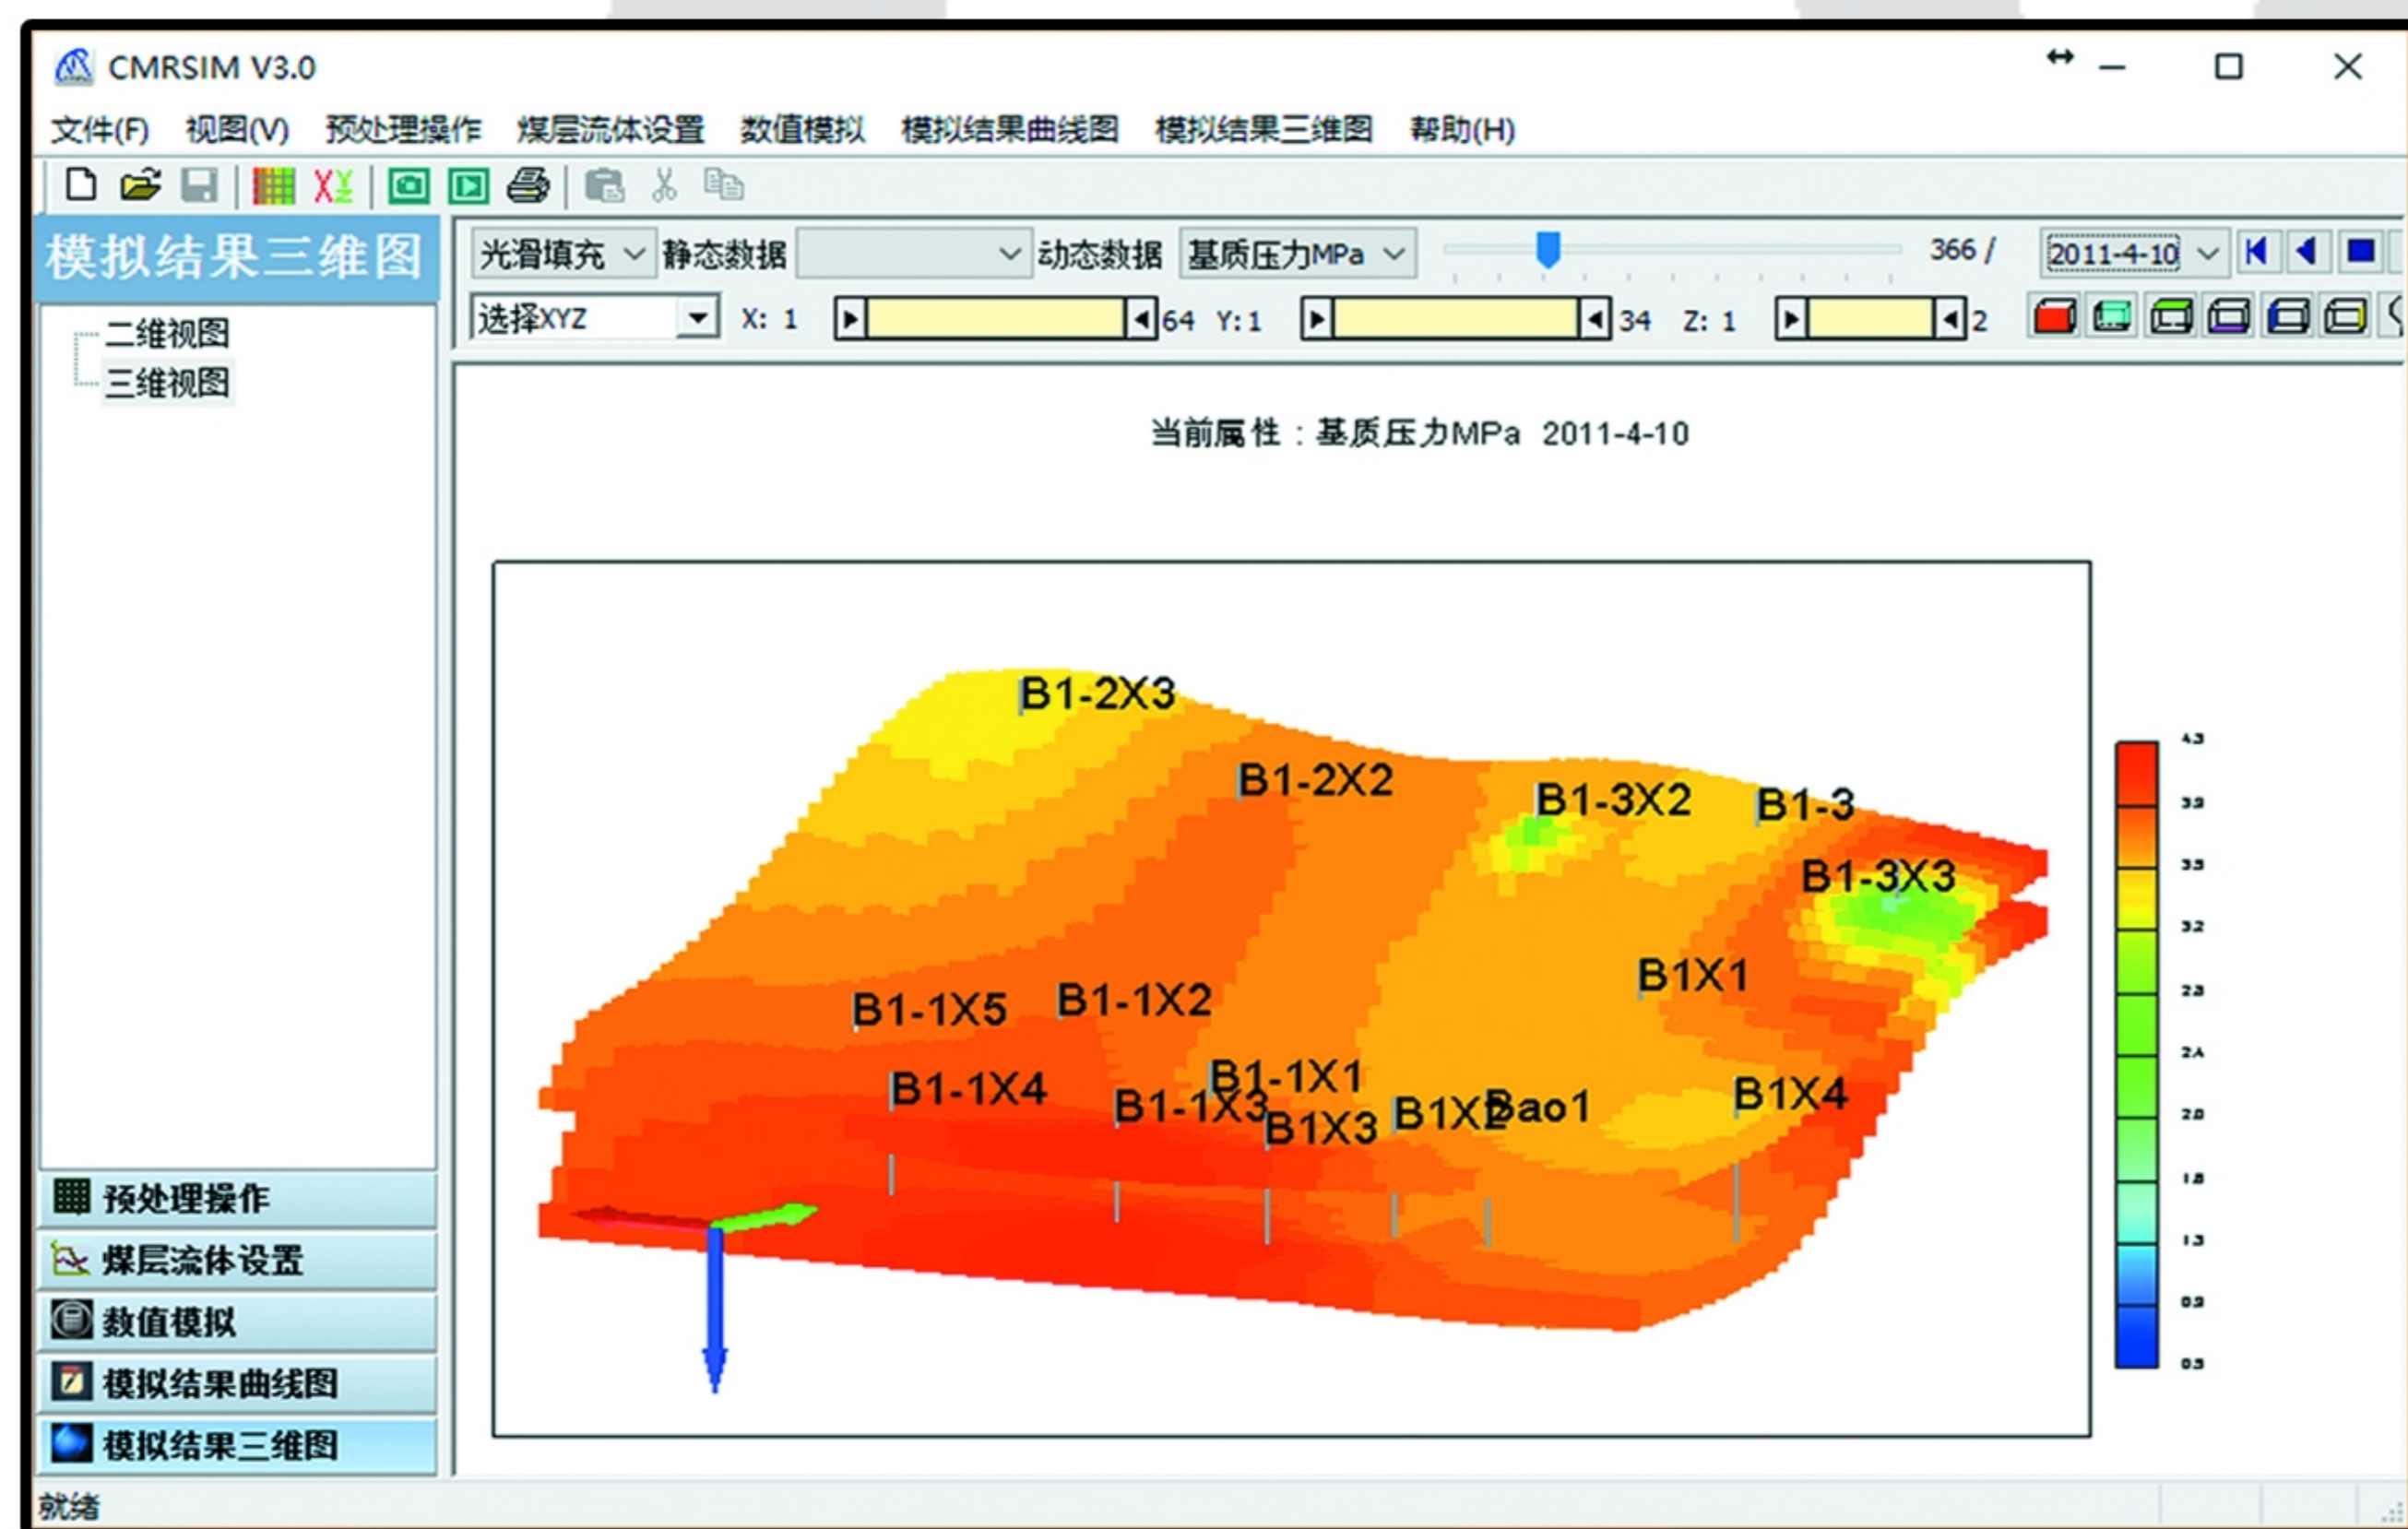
CMRSIM V3.0

文件(F) 视图(V) 预处理操作 煤层流体设置 数值模拟 模拟结果曲线图 模拟结果三维图 帮助(H)

模拟结果三维图

二维视图
三维视图

光滑填充 静态数据 动态数据 基质压力MPa 366 / 2011-4-10

选择XYZ X: 1 64 Y: 1 34 Z: 1 2

当前属性：基质压力MPa 2011-4-10

B1-2X3
B1-2X2
B1-3X2
B1-3
B1-3X3
B1X1
B1-1X5
B1-1X2
B1-1X4
B1-1X1
B1-1X3
B1X3
B1X2
Bao1
B1X4

4.3
3.9
3.5
3.2
2.3
2.4
2.0
1.8
1.3
0.9
0.5

预处理操作
煤层流体设置
数值模拟
模拟结果曲线图
模拟结果三维图

就绪